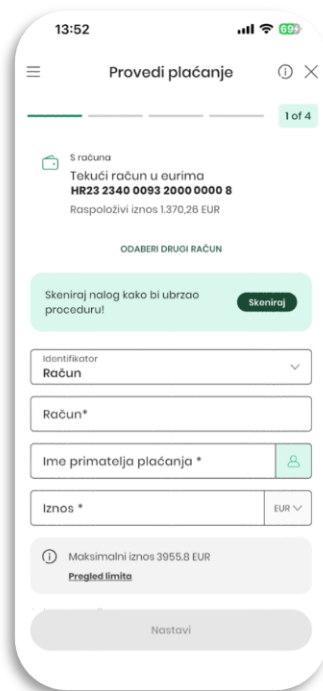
13:52

69

Provedi plaćanje

1 of 4

S računa
Tekući račun u eurima
HR23 2340 0093 2000 0000 8
Raspoloživi iznos 1.370,26 EUR

ODABERI DRUGI RAČUN

Skeniraj nalog kako bi ubrzao proceduru!

Skeniraj

Identifikator
Račun

Račun*

Ime primatelja plaćanja *

Iznos *

EUR

Maksimalni iznos 3955.8 EUR
Pregled limita

Nastavi